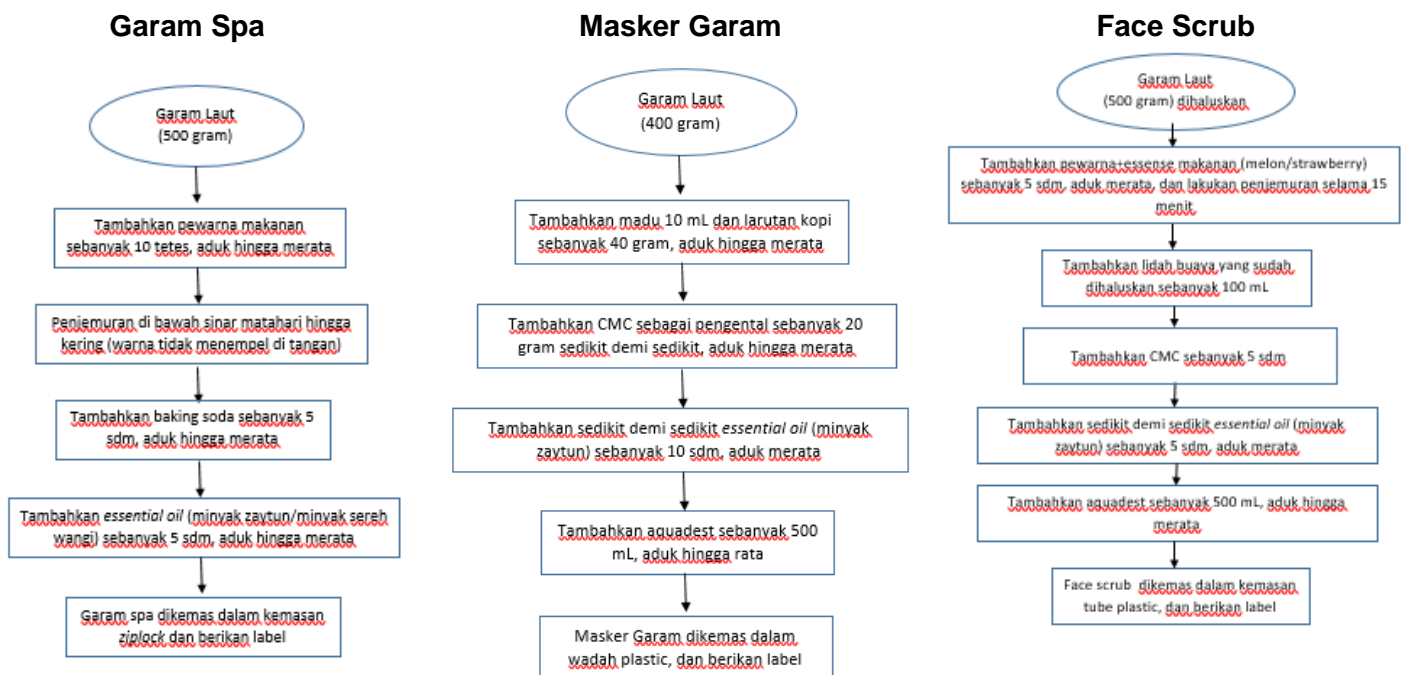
Garam Spa

Garam Laut (500 gram)

Tambahkan pewarna makanan sebanyak 10 tetes, aduk hingga merata

Penjemuran di bawah sinar matahari hingga kering (warna tidak menempel di tangan)

Tambahkan baking soda sebanyak 5 sdm, aduk hingga merata

Tambahkan essential oil (minyak zaytun/minyak sereh wangi) sebanyak 5 sdm, aduk hingga merata

Garam spa dikemas dalam kemasan ziplock dan berikan label

Masker Garam

Garam Laut (400 gram)

Tambahkan madu 10 mL dan larutan kopi sebanyak 40 gram, aduk hingga merata

Tambahkan CMC sebagai pengental sebanyak 20 gram sedikit demi sedikit, aduk hingga merata

Tambahkan sedikit demi sedikit essential oil (minyak zaytun) sebanyak 10 sdm, aduk merata

Tambahkan aquadest sebanyak 500 mL, aduk hingga rata

Masker Garam dikemas dalam wadah plastic, dan berikan label

Face Scrub

Garam Laut (500 gram) dihaluskan

Tambahkan pewarna+essense makanan (melon/strawberry) sebanyak 5 sdm, aduk merata, dan lakukan penjemuran selama 15 menit

Tambahkan lidah buaya yang sudah dihaluskan sebanyak 100 mL

Tambahkan CMC sebanyak 5 sdm

Tambahkan sedikit demi sedikit essential oil (minyak zaytun) sebanyak 5 sdm, aduk merata

Tambahkan aquadest sebanyak 500 mL, aduk hingga merata

Face scrub dikemas dalam kemasan tube plastic, dan berikan label